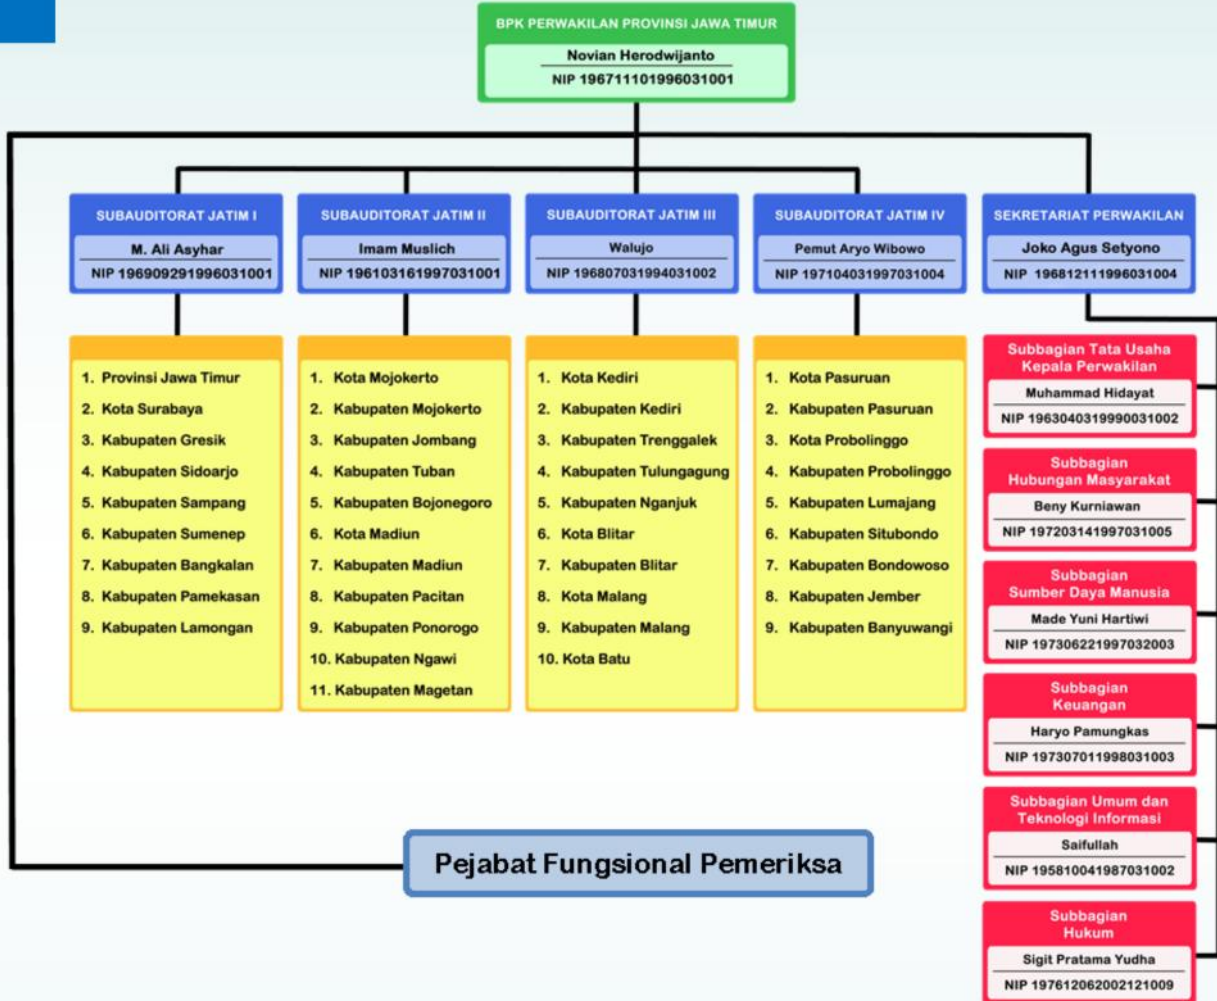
BPK PERWAKILAN PROVINSI JAWA TIMUR
Novian Herodwijanto
NIP 196711101996031001

SUBAUDITORAT JATIM I
M. Ali Asyhar
NIP 196909291996031001

1. Provinsi Jawa Timur
2. Kota Surabaya
3. Kabupaten Gresik
4. Kabupaten Sidoarjo
5. Kabupaten Sampang
6. Kabupaten Sumenep
7. Kabupaten Bangkalan
8. Kabupaten Pamekasan
9. Kabupaten Lamongan

SUBAUDITORAT JATIM II
Imam Muslich
NIP 196103161997031001

1. Kota Mojokerto
2. Kabupaten Mojokerto
3. Kabupaten Jombang
4. Kabupaten Tuban
5. Kabupaten Bojonegoro
6. Kota Madiun
7. Kabupaten Madiun
8. Kabupaten Pacitan
9. Kabupaten Ponorogo
10. Kabupaten Ngawi
11. Kabupaten Magetan

SUBAUDITORAT JATIM III
Walujo
NIP 196807031994031002

1. Kota Kediri
2. Kabupaten Kediri
3. Kabupaten Trenggalek
4. Kabupaten Tulungagung
5. Kabupaten Nganjuk
6. Kota Blitar
7. Kabupaten Blitar
8. Kota Malang
9. Kabupaten Malang
10. Kota Batu

SUBAUDITORAT JATIM IV
Pemut Aryo Wibowo
NIP 197104031997031004

1. Kota Pasuruan
2. Kabupaten Pasuruan
3. Kota Probolinggo
4. Kabupaten Probolinggo
5. Kabupaten Lumajang
6. Kabupaten Situbondo
7. Kabupaten Bondowoso
8. Kabupaten Jember
9. Kabupaten Banyuwangi

SEKRETARIAT PERWAKILAN
Joko Agus Setyono
NIP 196812111996031004

Subbagian Tata Usaha Kepala Perwakilan
Muhammad Hidayat
NIP 196304031999031002

Subbagian Hubungan Masyarakat
Beny Kurniawan
NIP 197203141997031005

Subbagian Sumber Daya Manusia
Made Yuni Hartiwi
NIP 197306221997032003

Subbagian Keuangan
Haryo Pamungkas
NIP 197307011998031003

Subbagian Umum dan Teknologi Informasi
Saifullah
NIP 195810041987031002

Subbagian Hukum
Sigit Pratama Yudha
NIP 197612062002121009

Pejabat Fungsional Pemeriksa